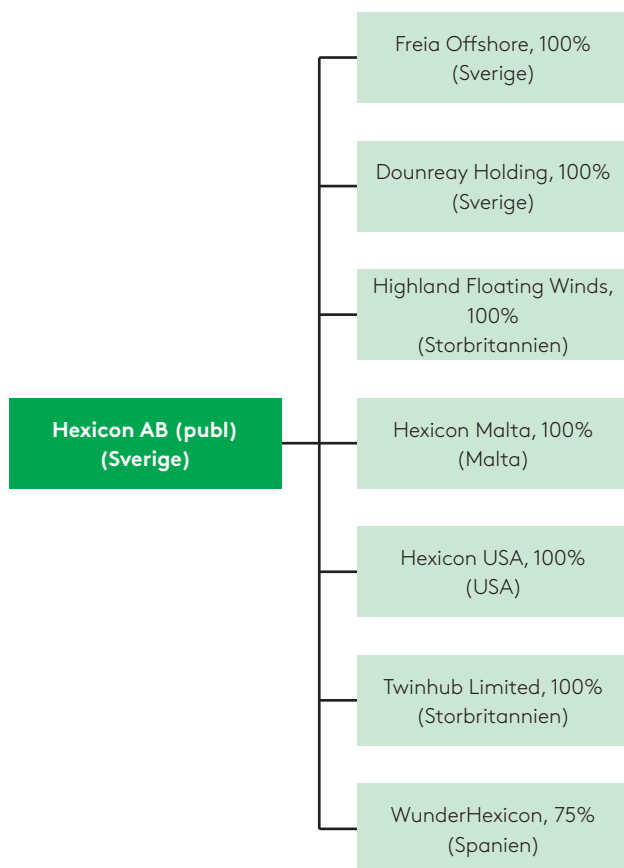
Hexicon AB (publ)
(Sverige)

Freia Offshore, 100%
(Sverige)

Dounreay Holding, 100%
(Sverige)

Highland Floating Winds, 100%
(Storbritannien)

Hexicon Malta, 100%
(Malta)

Hexicon USA, 100%
(USA)

Twinhub Limited, 100%
(Storbritannien)

WunderHexicon, 75%
(Spanien)